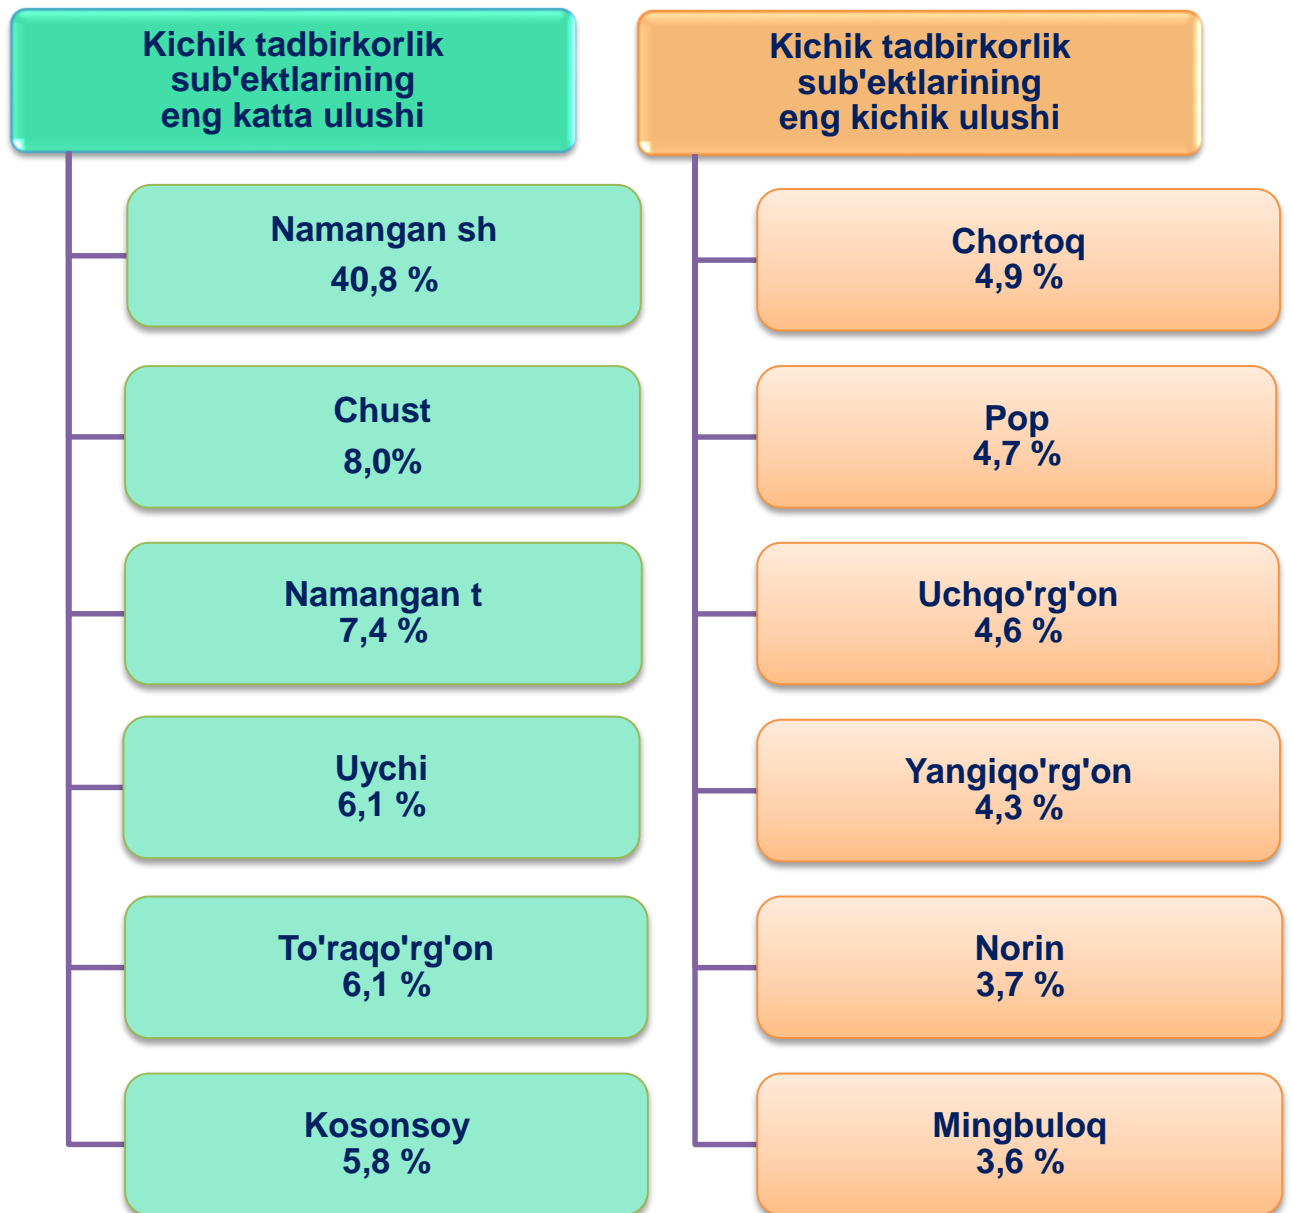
Kichik tadbirkorlik sub'ektlarining eng katta ulushi

Namangan sh
40,8 %

Chust
8,0%

Namangan t
7,4 %

Uychi
6,1 %

To'raqo'rg'on
6,1 %

Kosonsoy
5,8 %

Kichik tadbirkorlik sub'ektlarining eng kichik ulushi

Chortoq
4,9 %

Pop
4,7 %

Uchqo'rg'on
4,6 %

Yangiqo'rg'on
4,3 %

Norin
3,7 %

Mingbuloq
3,6 %